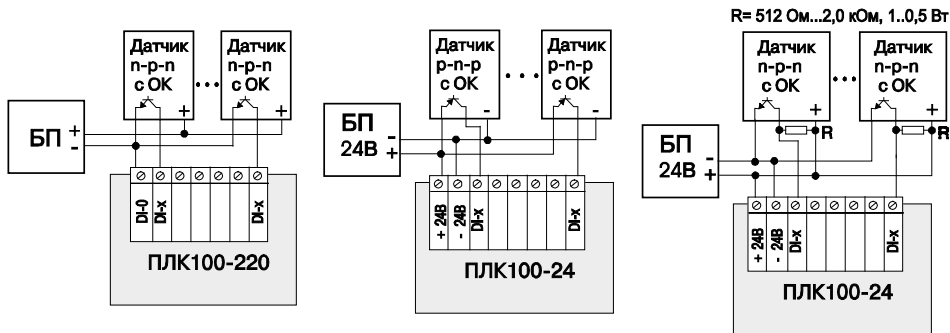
R= 512 Ом...2,0 кОм, 1..0,5 Вт

Датчик n-p-n с ОК

Датчик n-p-n с ОК

БП + -

DI-0 DI-x DI-x

ПЛК100-220

Датчик p-n-p с ОК

Датчик p-n-p с ОК

БП 24В - +

+ 24В - 24В DI-x DI-x

ПЛК100-24

Датчик n-p-n с ОК

Датчик n-p-n с ОК

R R

БП 24В - +

+ 24В - 24В DI-x DI-x

ПЛК100-24